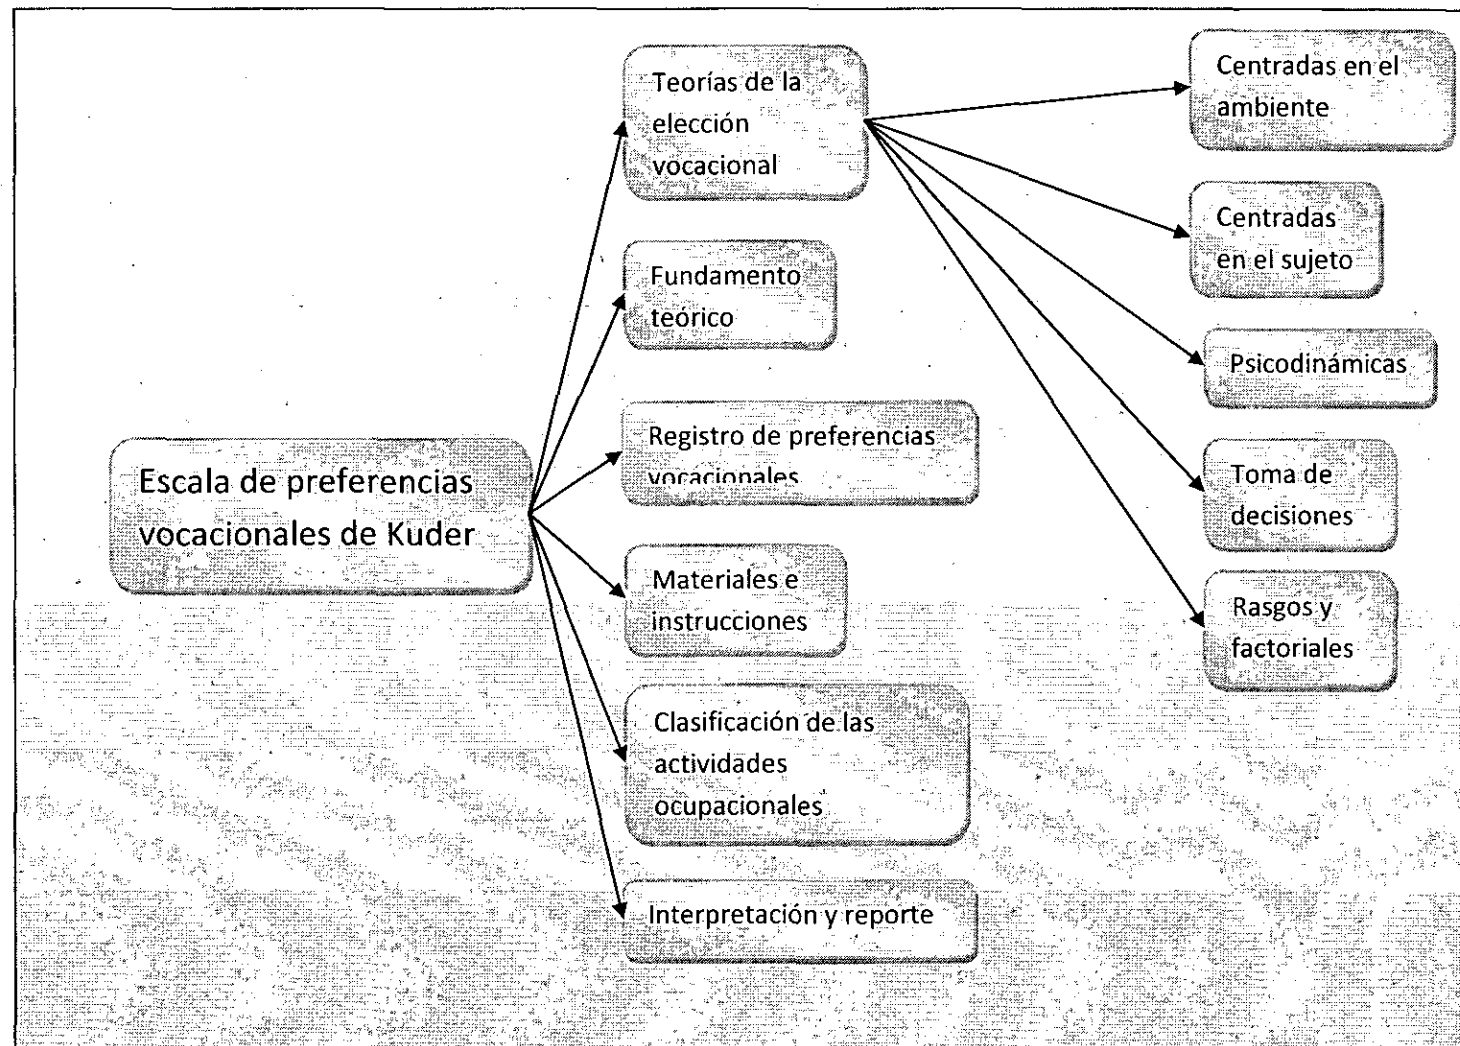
Escala de preferencias vocacionales de Kuder

Teorías de la elección vocacional

Centradas en el ambiente

Centradas en el sujeto

Psicodinámicas

Toma de decisiones

Rasgos y factoriales

Fundamento teórico

Registro de preferencias vocacionales

Materiales e instrucciones

Clasificación de las actividades ocupacionales

Interpretación y reporte